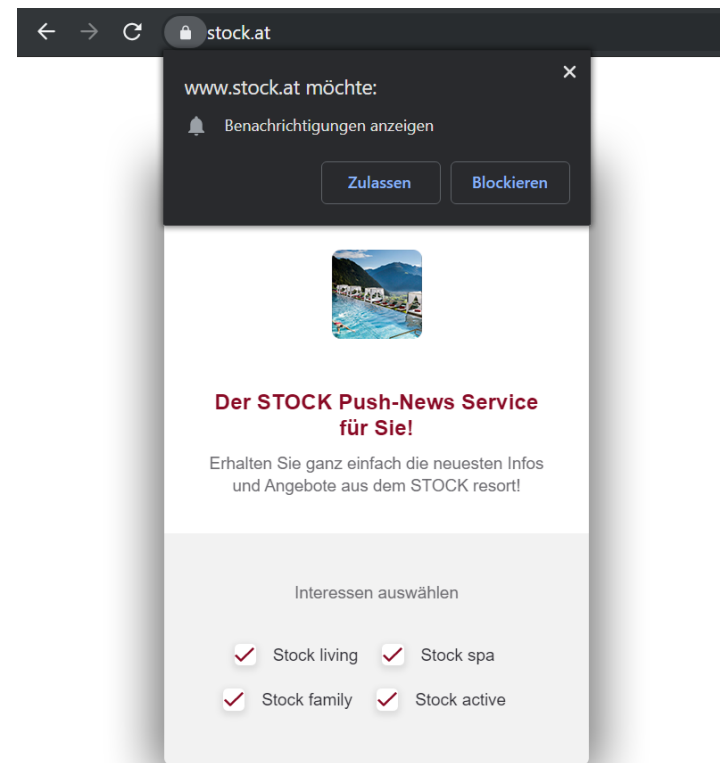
stock.at

www.stock.at möchte:

Benachrichtigungen anzeigen

Zulassen

Blockieren

Der STOCK Push-News Service für Sie!

Erhalten Sie ganz einfach die neuesten Infos und Angebote aus dem STOCK resort!

Interessen auswählen

Stock living

Stock spa

Stock family

Stock active